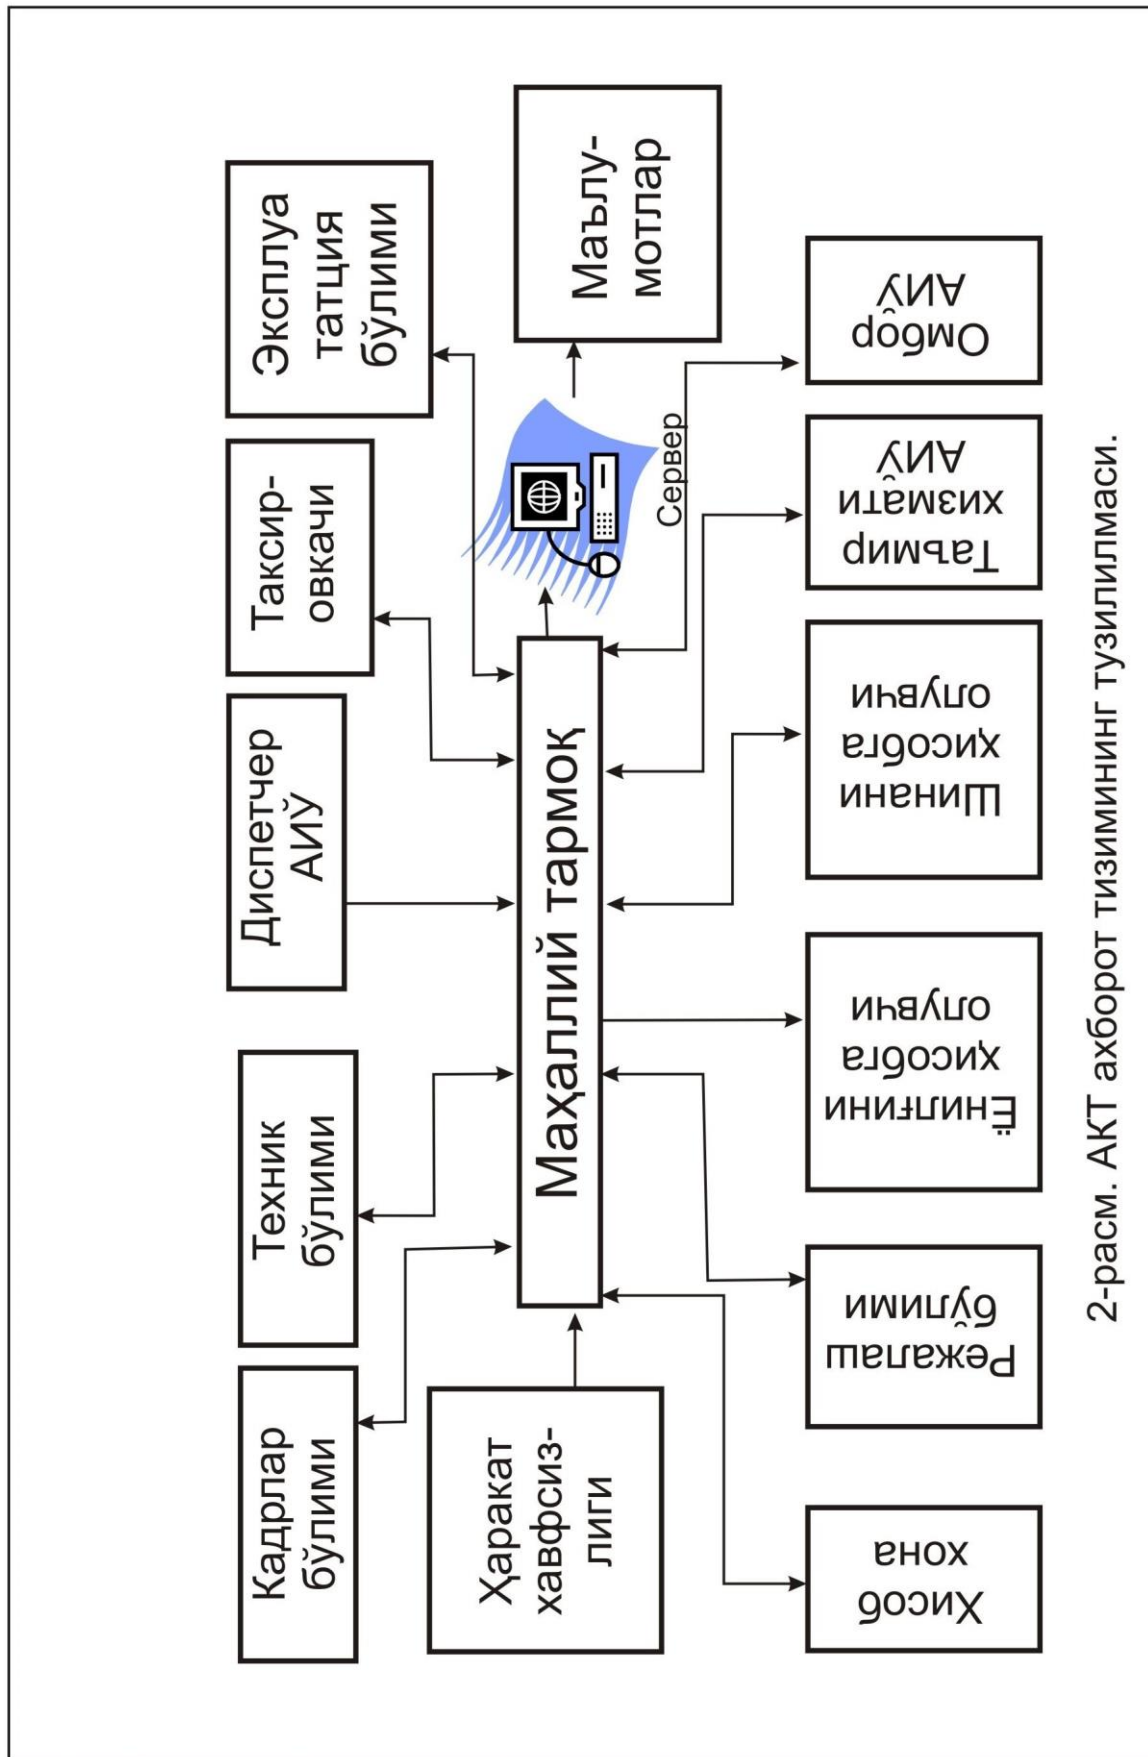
Эксплуатация бўлими

Маълумотлар

Таксировкачи

Сервер

Диспетчер АИЎ

Маҳаллий тармоқ

Техник бўлими

Кадрлар бўлими

Ҳаракат хавфсизлиги

Омбор АИЎ

Таъмир хизмати АИЎ

Шинани ҳисобга олувчи

Ёнилғини ҳисобга олувчи

Режалаш бўлими

Ҳисоб хона

2-расм. АКТ ахборот тизимининг тузилилмаси.